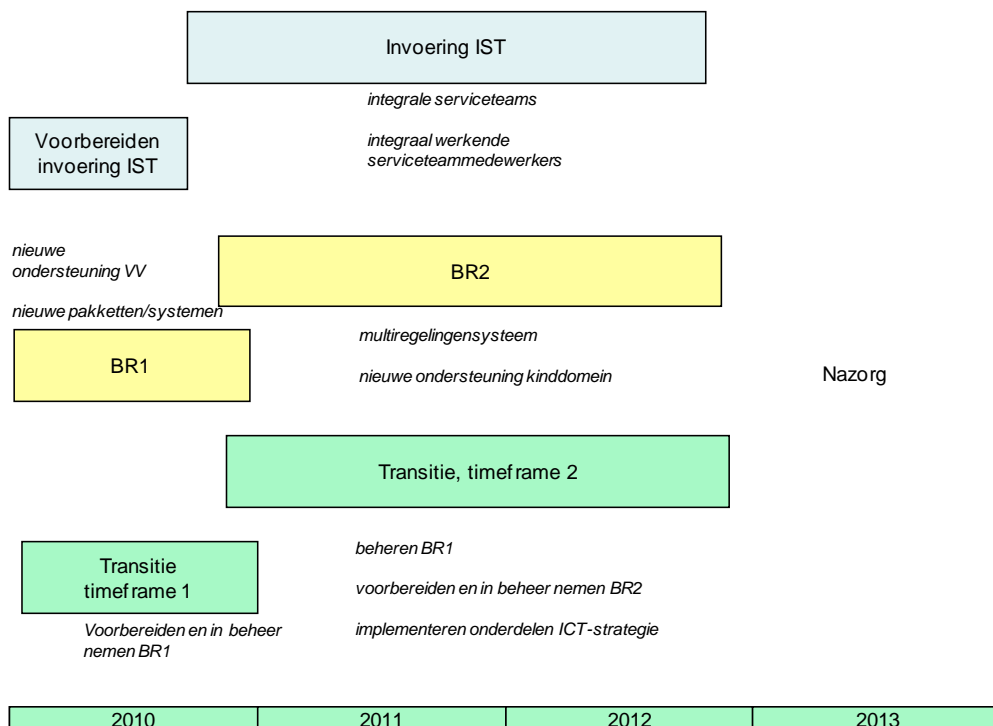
Invoering IST

integrale serviceteams

Voorbereiden invoering IST

integraal werkende serviceteammedewerkers

nieuwe ondersteuning VV

BR2

nieuwe pakketten/systemen

multiregelingensysteem

BR1

nieuwe ondersteuning kinddomein

Nazorg

Transitie, timeframe 2

beheren BR1

Transitie timeframe 1

voorbereiden en in beheer nemen BR2

Voorbereiden en in beheer nemen BR1

implementeren onderdelen ICT-strategie

| 2010 | 2011 | 2012 | 2013 |
|---|---|---|---|